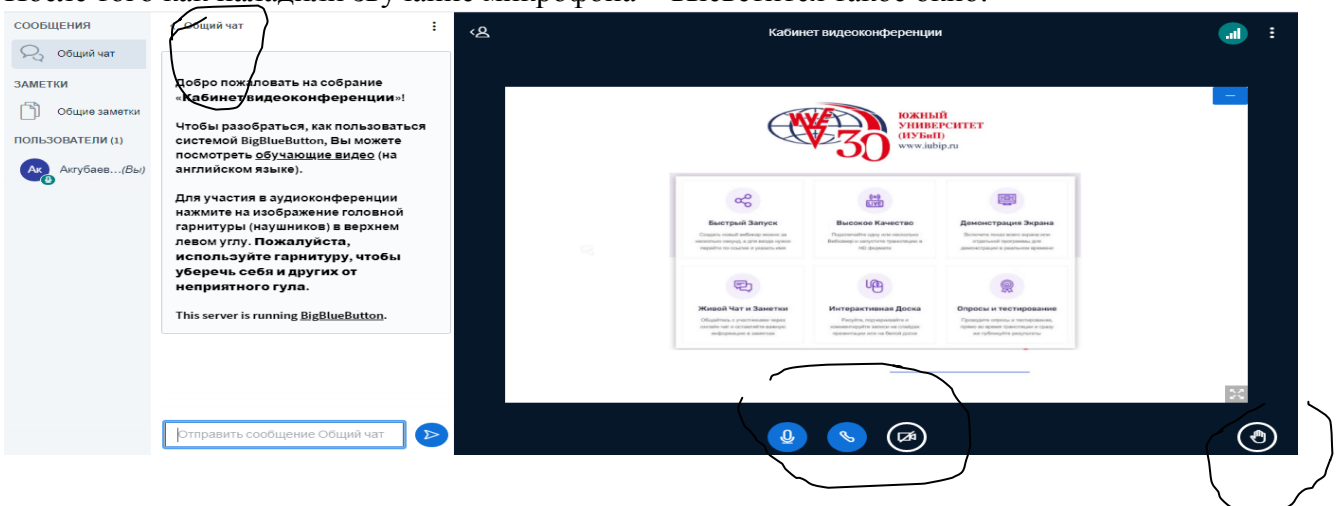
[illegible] выведется такое окно:

СООБЩЕНИЯ
Общий чат
ЗАМЕТКИ
Общие заметки
ПОЛЬЗОВАТЕЛИ (1)
Ак Акгубаев...(Вы)

Общий чат

Добро пожаловать на собрание «Кабинет видеоконференции»!

Чтобы разобраться, как пользоваться системой BigBlueButton, Вы можете посмотреть обучающие видео (на английском языке).

Для участия в аудиоконференции нажмите на изображение головной гарнитуры (наушников) в верхнем левом углу. Пожалуйста, используйте гарнитуру, чтобы уберечь себя и других от неприятного гула.

This server is running BigBlueButton.

Отправить сообщение Общий чат

Кабинет видеоконференции

ИУБиП 30
ЮЖНЫЙ УНИВЕРСИТЕТ (ИУБиП)
www.iubip.ru

Быстрый Запуск
Высокое Качество
Демонстрация Экрана
Живой Чат и Заметки
Интерактивная Доска
Опросы и тестирование